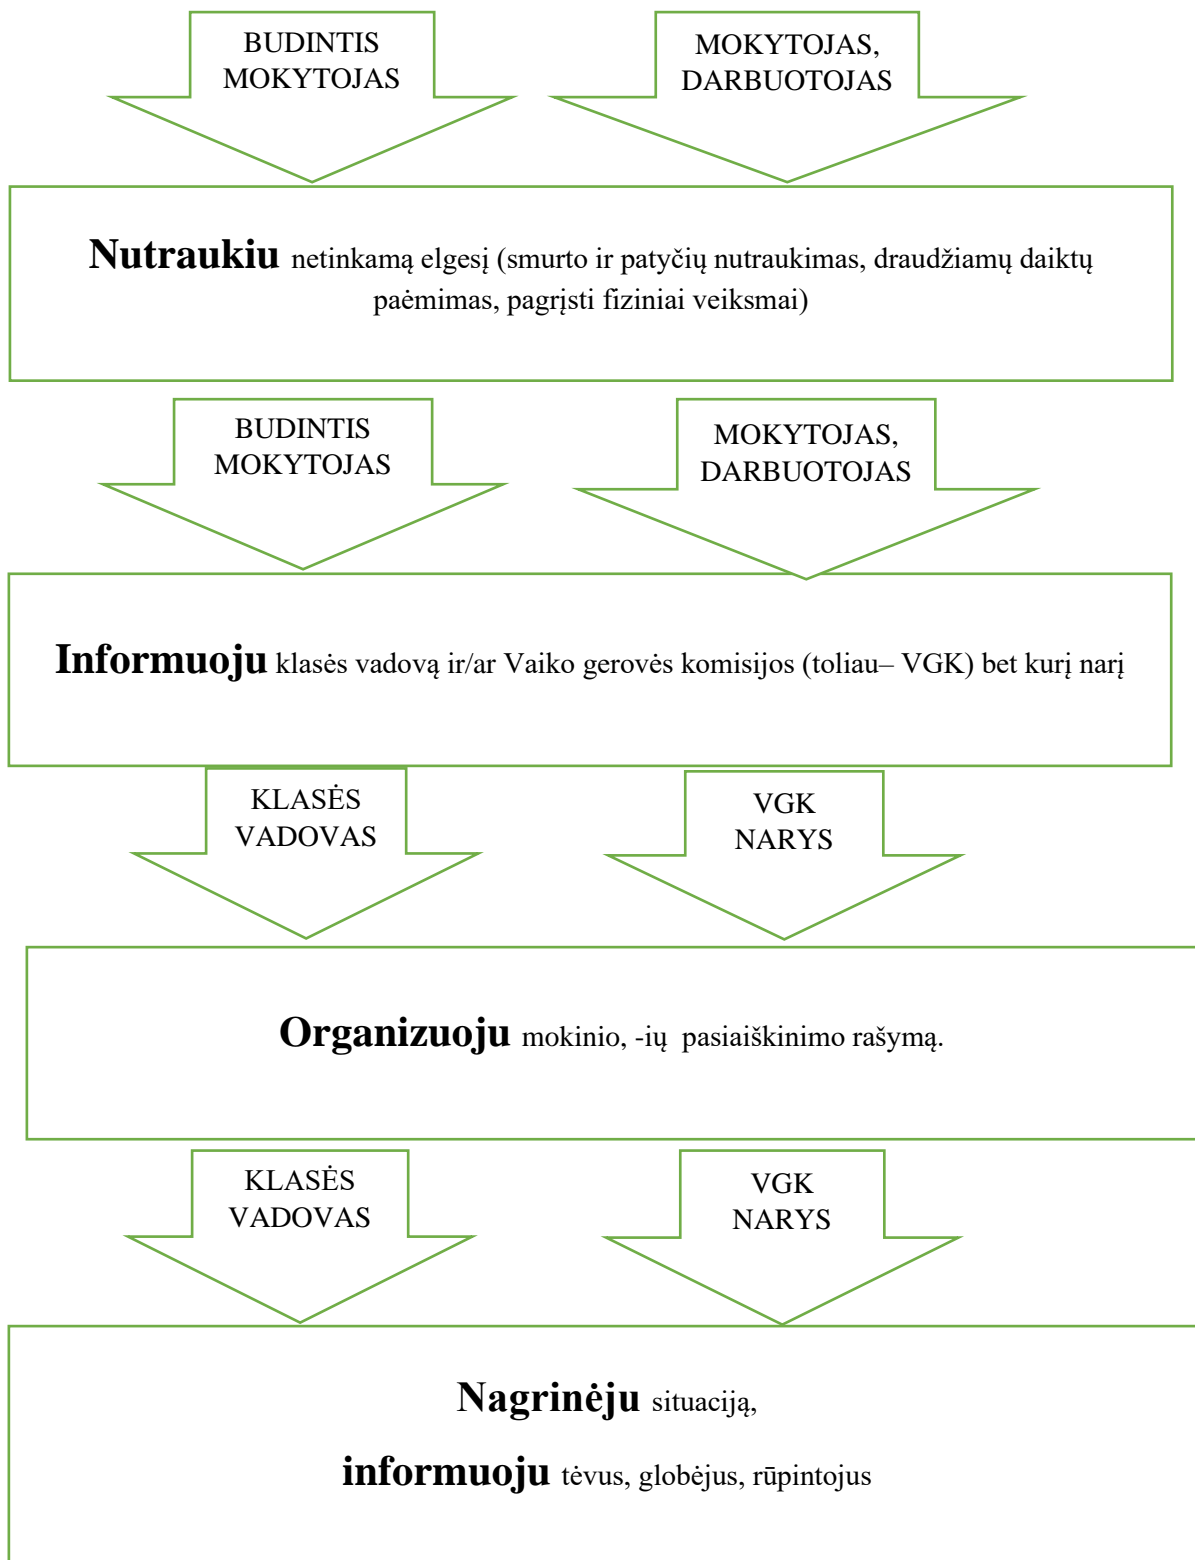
BUDINTIS MOKYTOJAS

MOKYTOJAS, DARBUOTOJAS

**Nutraukiu** netinkamą elgesį (smurto ir patyčių nutraukimas, draudžiamų daiktų paėmimas, pagrįsti fiziniai veiksmai)

BUDINTIS MOKYTOJAS

MOKYTOJAS, DARBUOTOJAS

**Informuoju** klasės vadovą ir/ar Vaiko gerovės komisijos (toliau– VGK) bet kurį narį

KLASĖS VADOVAS

VGK NARYS

**Organizuoju** mokinio, -ių pasiaiškinimo rašymą.

KLASĖS VADOVAS

VGK NARYS

**Nagrinėju** situaciją,

**informuoju** tėvus, globėjus, rūpintojus